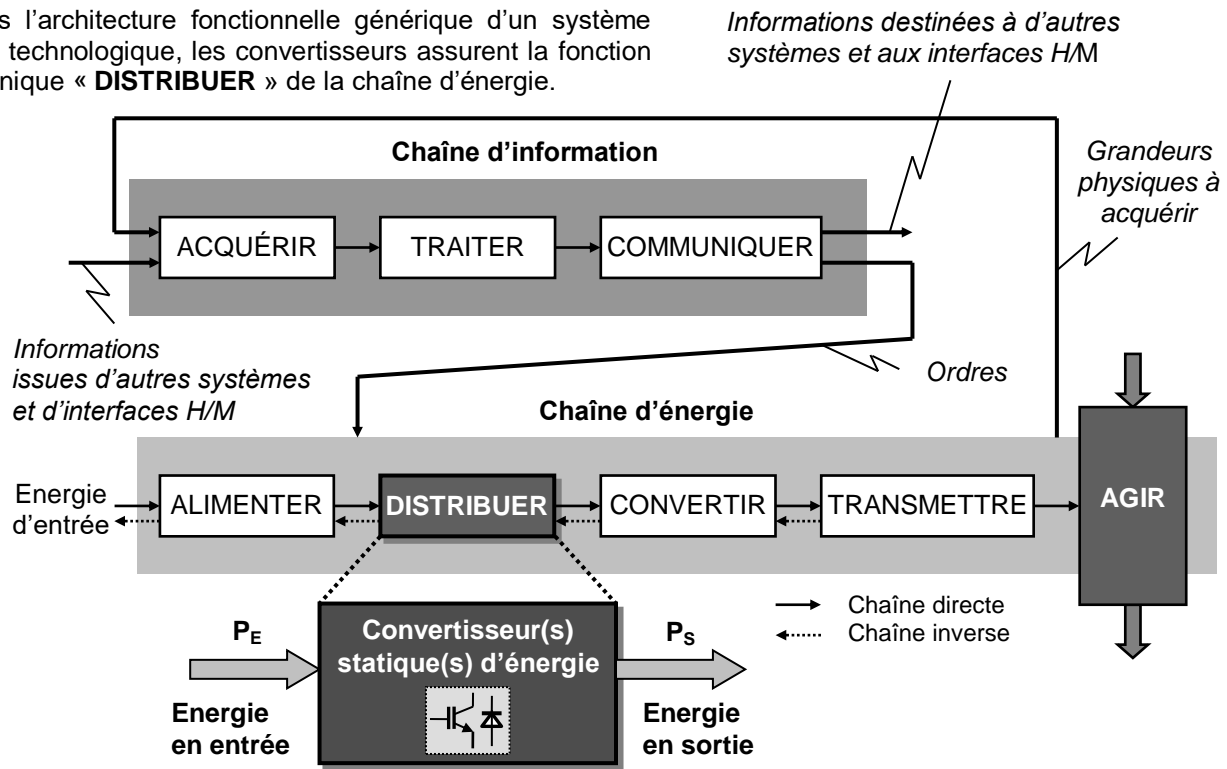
s l'architecture fonctionnelle générique d'un système technologique, les convertisseurs assurent la fonction nique « **DISTRIBUER** » de la chaîne d'énergie.

*Informations destinées à d'autres systèmes et aux interfaces H/*M

**Chaîne d'information**

*Grandeurs physiques à acquérir*

ACQUÉRIR

TRAITER

COMMUNIQUER

*Informations issues d'autres systèmes et d'interfaces H/M*

*Ordres*

**Chaîne d'énergie**

Energie d'entrée

ALIMENTER

**DISTRIBUER**

CONVERTIR

TRANSMETTRE

**AGIR**

**$P_E$**

**Convertisseur(s) statique(s) d'énergie**

**$P_S$**

Chaîne directe

Chaîne inverse

**Energie en entrée**

**Energie en sortie**